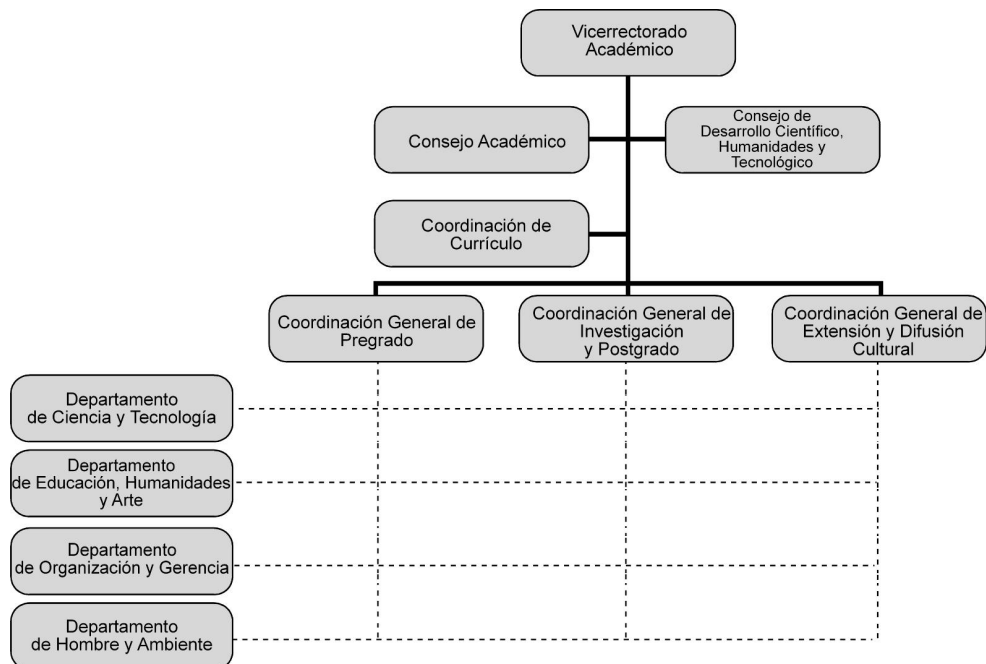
Vicerrectorado Académico

Consejo Académico

Consejo de Desarrollo Científico, Humanidades y Tecnológico

Coordinación de Currículo

Coordinación General de Pregrado

Coordinación General de Investigación y Postgrado

Coordinación General de Extensión y Difusión Cultural

Departamento de Ciencia y Tecnología

Departamento de Educación, Humanidades y Arte

Departamento de Organización y Gerencia

Departamento de Hombre y Ambiente